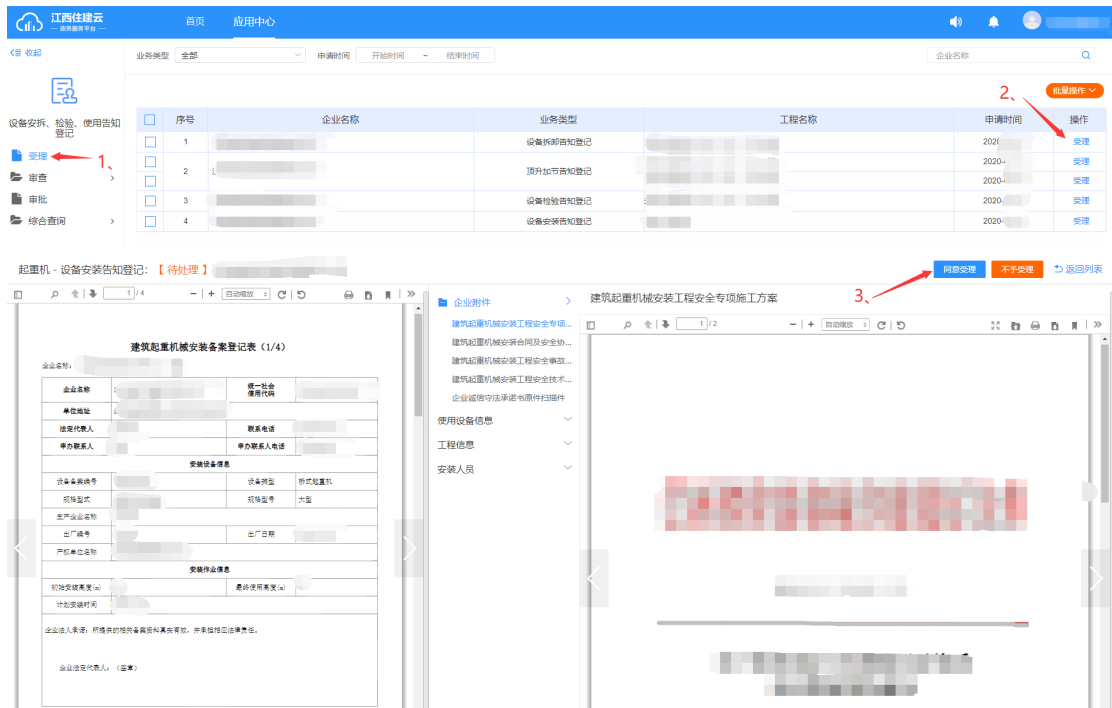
江西住建云
— 政务服务平台 —

首页 应用中心

收起

设备安拆、检验、使用告知登记

受理 1、
审查
审批
综合查询

业务类型 全部 申请时间 开始时间 ~ 结束时间 企业名称

2、 批量操作

| | 序号 | 企业名称 | 业务类型 | 工程名称 | 申请时间 | 操作 |
|---|---|---|---|---|---|---|
| | 1 | | 设备拆卸告知登记 | | 2020- | 受理 |
| | 2 | | 顶升加节告知登记 | | 2020- | 受理 |
| | | | | | 2020- | 受理 |
| | 3 | | 设备检验告知登记 | | 2020- | 受理 |
| | 4 | | 设备安装告知登记 | | 2020- | 受理 |

起重机 - 设备安装告知登记: 【 待处理 】

3、 同意受理 不予受理 返回列表

1 / 4 自动缩放

建筑起重机械安装备案登记表（1/4）

企业名称：

| 企业名称 | | 统一社会信用代码 | |
|---|---|---|---|
| 单位地址 | | | |
| 法定代表人 | | 联系电话 | |
| 单办联系人 | | 单办联系人电话 | |
| 安装设备信息 | | | |
| 设备备案编号 | | 设备类型 | 桥式起重机 |
| 规格型式 | | 规格型号 | 大型 |
| 生产企业名称 | | | |
| 出厂编号 | | 出厂日期 | |
| 产权单位名称 | | | |
| 安装作业信息 | | | |
| 初始安装高度(m) | | 最终使用高度(m) | |
| 计划安装时间 | | | |

企业法人承诺：所提供的相关备案资料真实有效，并承担相应法律责任。

企业法定代表人：（签章）

企业附件
建筑起重机械安装工程安全专项...
建筑起重机械安装合同及安全协...
建筑起重机械安装工程安全事故...
建筑起重机械安装工程安全技术...
企业诚信守法承诺书原件扫描件
使用设备信息
工程信息
安装人员

建筑起重机械安装工程安全专项施工方案

1 / 2 自动缩放